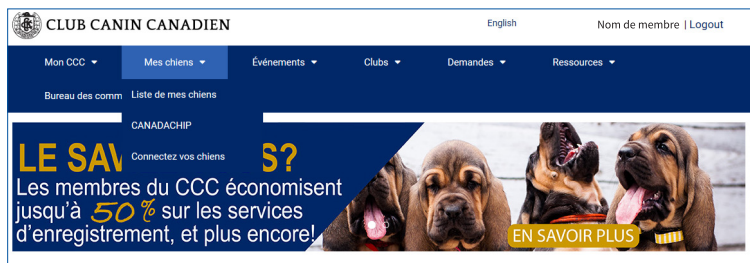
CLUB CANIN CANADIEN

English

Nom de membre | Logout

Mon CCC ▾ Mes chiens ▾ Événements ▾ Clubs ▾ Demandes ▾ Ressources ▾

Bureau des comm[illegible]

Liste de mes chiens

CANADACHIP

Connectez vos chiens

LE SAV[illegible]S?

Les membres du CCC économisent jusqu'à 50 % sur les services d'enregistrement, et plus encore!

EN SAVOIR PLUS